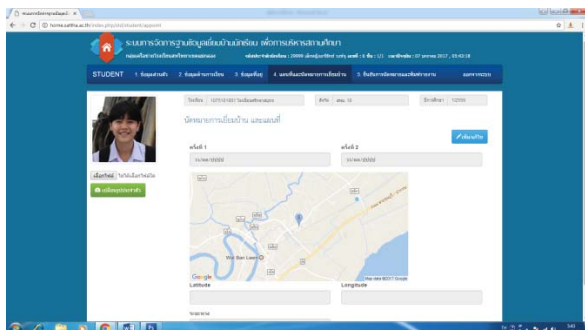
ระบบการจัดการฐานข้อมูลเยี่ยมบ้านนักเรียน

home.satitha.ac.th/index.php/std/student/appoint

ระบบการจัดการฐานข้อมูลเยี่ยมบ้านนักเรียน เพื่อการบริหารสถานศึกษา

STUDENT 1. ข้อมูลส่วนตัว 2. ข้อมูลด้านการเรียน 3. ข้อมูลที่อยู่ 4. นัดหมายการเยี่ยมบ้าน 5. บันทึกการจัดการตามผลทั้งหมด ออกจากระบบ

นัดหมายการเยี่ยมบ้าน และแผนที่

แก้ไข

ครั้งที่ 1

ครั้งที่ 2

เลือกไฟล์

Wat Ban Laem

Google

Map data ©2017 Google

Latitude

Longitude